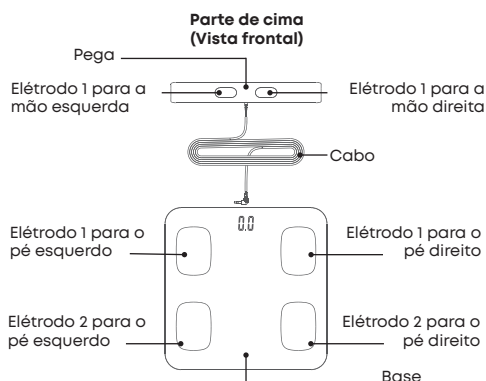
Parte de cima
(Vista frontal)

Pega

Elétrodo 1 para a mão esquerda

Elétrodo 1 para a mão direita

Cabo

0.0

Elétrodo 1 para o pé esquerdo

Elétrodo 1 para o pé direito

Elétrodo 2 para o pé esquerdo

Elétrodo 2 para o pé direito

Base